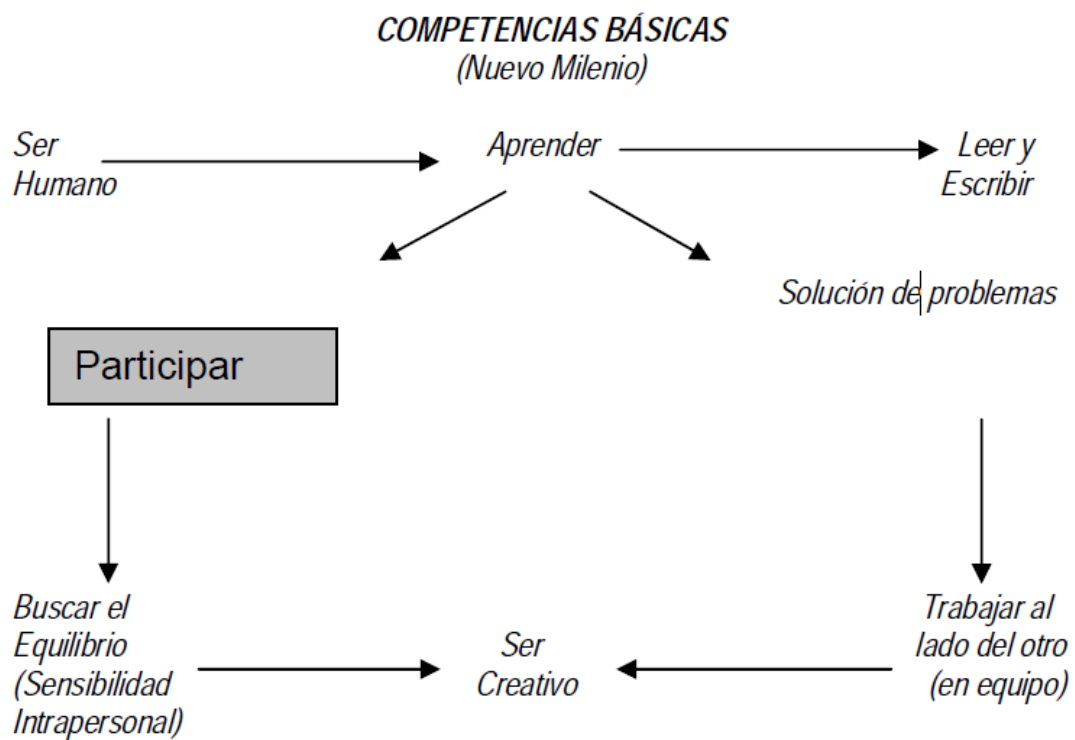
COMPETENCIAS BÁSICAS
(Nuevo Milenio)

Ser Humano

Aprender

Leer y Escribir

Solución de problemas

Participar

Buscar el Equilibrio (Sensibilidad Intrapersonal)

Ser Creativo

Trabajar al lado del otro (en equipo)